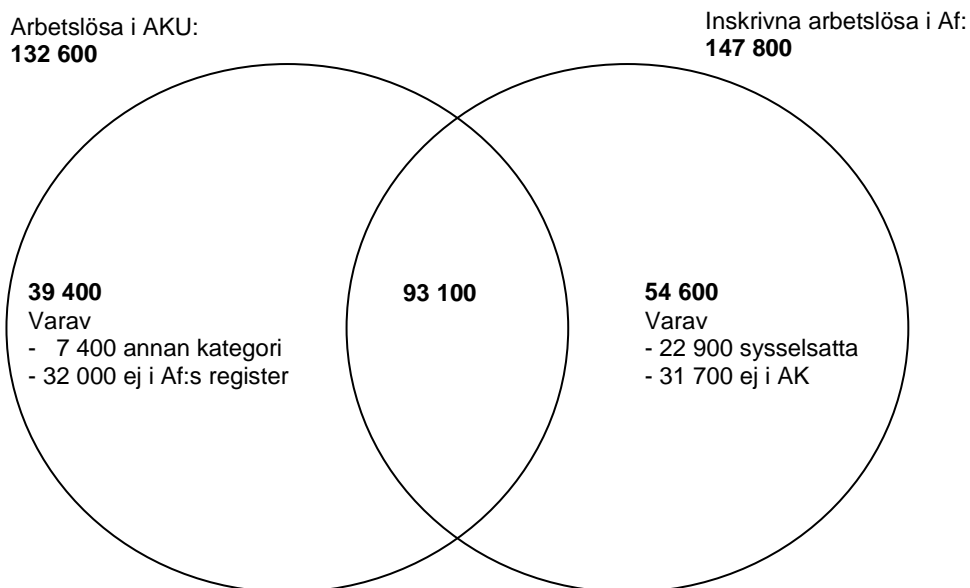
Arbetslösa i AKU:
**132 600**

Inskrivna arbetslösa i Af:
**147 800**

**39 400**
Varav
- 7 400 annan kategori
- 32 000 ej i Af:s register

**93 100**

**54 600**
Varav
- 22 900 sysselsatta
- 31 700 ej i AK